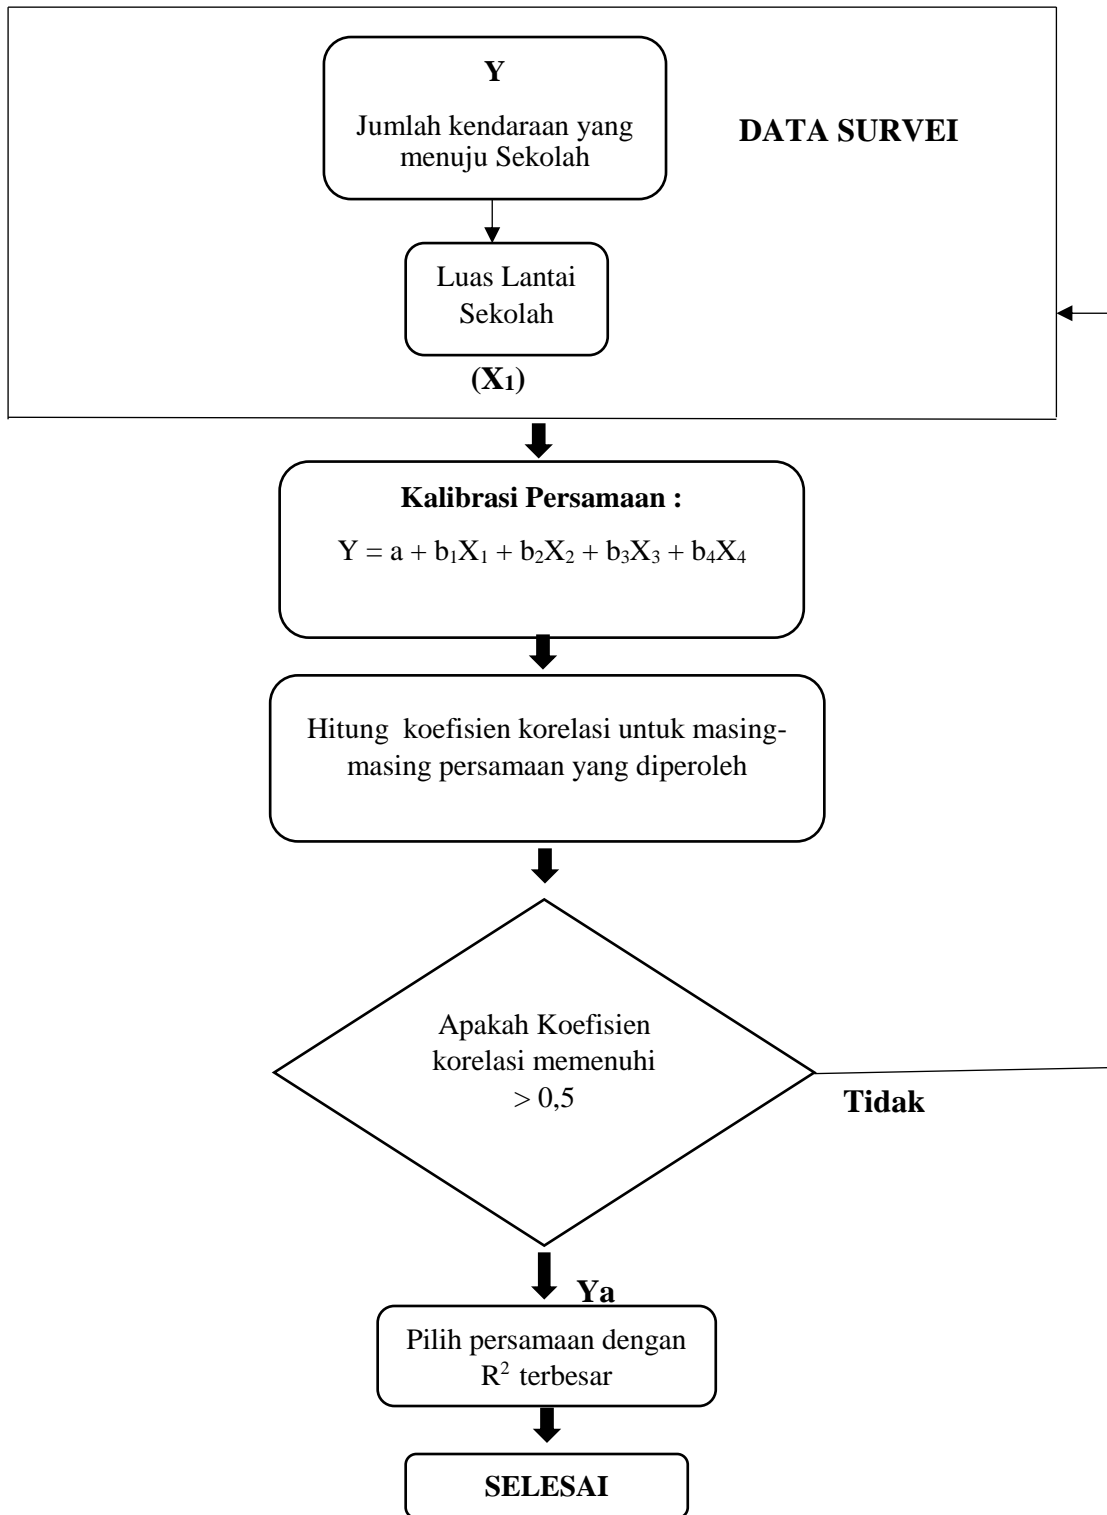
Y

Jumlah kendaraan yang menuju Sekolah

DATA SURVEI

Luas Lantai Sekolah

($X_1$)

Kalibrasi Persamaan :

$Y = a + b_1X_1 + b_2X_2 + b_3X_3 + b_4X_4$

Hitung koefisien korelasi untuk masing-masing persamaan yang diperoleh

Apakah Koefisien korelasi memenuhi $> 0,5$

Tidak

Ya

Pilih persamaan dengan $R^2$ terbesar

SELESAI